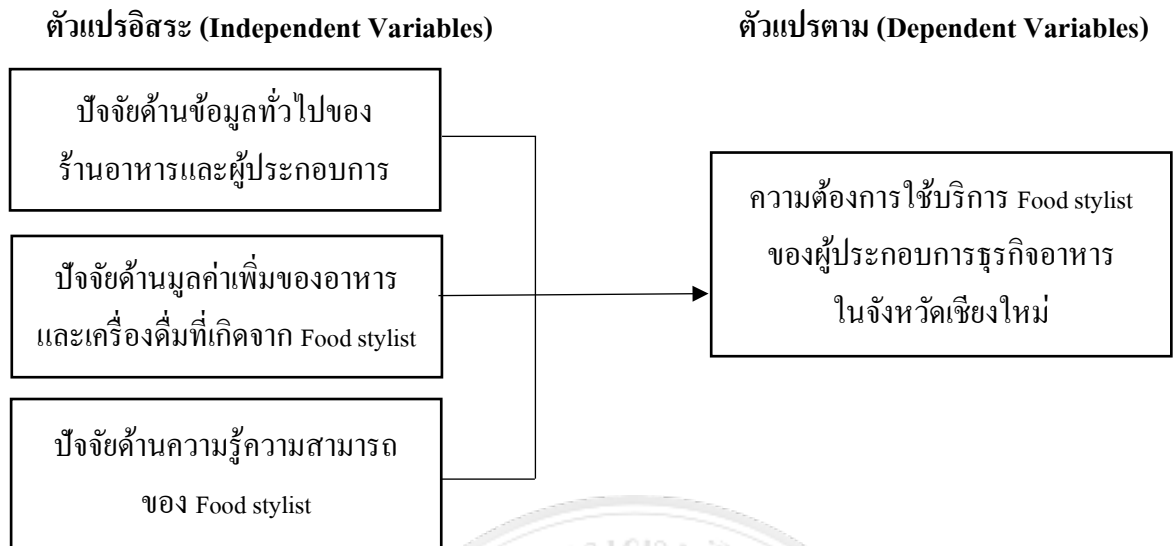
ตัวแปรอิสระ (Independent Variables)

ตัวแปรตาม (Dependent Variables)

ปัจจัยด้านข้อมูลทั่วไปของร้านอาหารและผู้ประกอบการ

ปัจจัยด้านมูลค่าเพิ่มของอาหารและเครื่องดื่มที่เกิดจาก Food stylist

ปัจจัยด้านความรู้ความสามารถของ Food stylist

ความต้องการใช้บริการ Food stylist ของผู้ประกอบการธุรกิจอาหารในจังหวัดเชียงใหม่